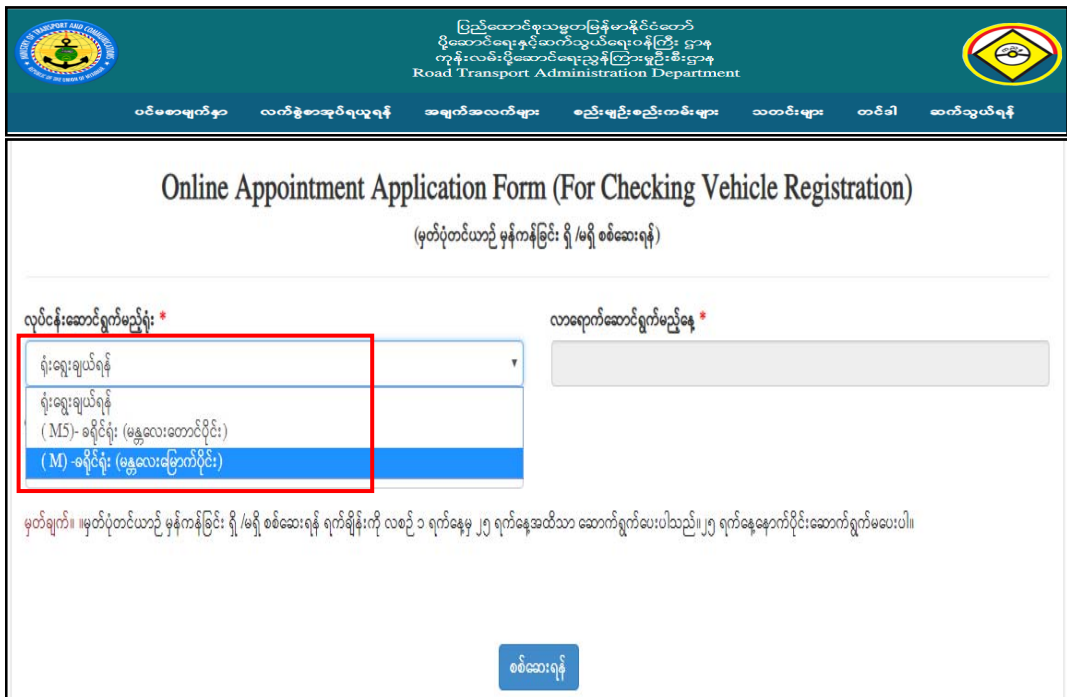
MINISTRY OF TRANSPORT AND COMMUNICATIONS
REPUBLIC OF THE UNION OF MYANMAR

ပြည်ထောင်စုသမ္မတမြန်မာနိုင်ငံတော်
ပို့ဆောင်ရေးနှင့်ဆက်သွယ်ရေးဝန်ကြီး ဌာန
ကုန်းလမ်းပို့ဆောင်ရေးညွှန်ကြားမှုဦးစီးဌာန
Road Transport Administration Department

ပင်မစာမျက်နှာ | လက်စွဲစာအုပ်ရယူရန် | အချက်အလက်များ | စည်းမျဉ်းစည်းကမ်းများ | သတင်းများ | တင်ဒါ | ဆက်သွယ်ရန်

Online Appointment Application Form (For Checking Vehicle Registration)

(မှတ်ပုံတင်ယာဉ် မှန်ကန်ခြင်း ရှိ /မရှိ စစ်ဆေးရန်)

လုပ်ငန်းဆောင်ရွက်မည့်ရုံး *

ရုံးရွေးချယ်ရန်

ရုံးရွေးချယ်ရန်
(M5)- ခရိုင်ရုံး (မန္တလေးတောင်ပိုင်း)
(M) -ခရိုင်ရုံး (မန္တလေးမြောက်ပိုင်း)

လာရောက်ဆောင်ရွက်မည့်နေ့ *

မှတ်ချက်။ ။မှတ်ပုံတင်ယာဉ် မှန်ကန်ခြင်း ရှိ /မရှိ စစ်ဆေးရန် ရက်ချိန်းကို လစဉ် ၁ ရက်နေ့မှ ၂၅ ရက်နေ့အထိသာ ဆောက်ရွက်ပေးပါသည်။၂၅ ရက်နေ့နောက်ပိုင်းဆောက်ရွက်မပေးပါ။

စစ်ဆေးရန်